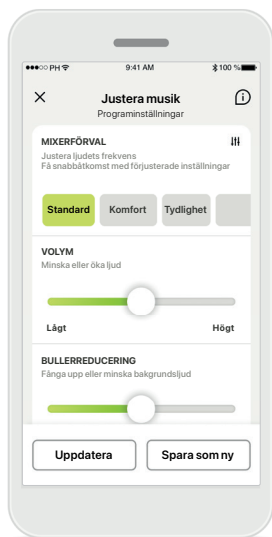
●●●○○ PH 9:41 AM 100 %

Justera musik
Programinställningar

MIXERFÖRVAL
Justera ljudets frekvens
Få snabbåtkomst med förjusterade inställningar

Standard
Komfort
Tydlighet

VOLYM
Minska eller öka ljud

Lågt
Högt

BULLERREDUCERING
Fånga upp eller minska bakgrundsljud

Uppdatera
Spara som ny